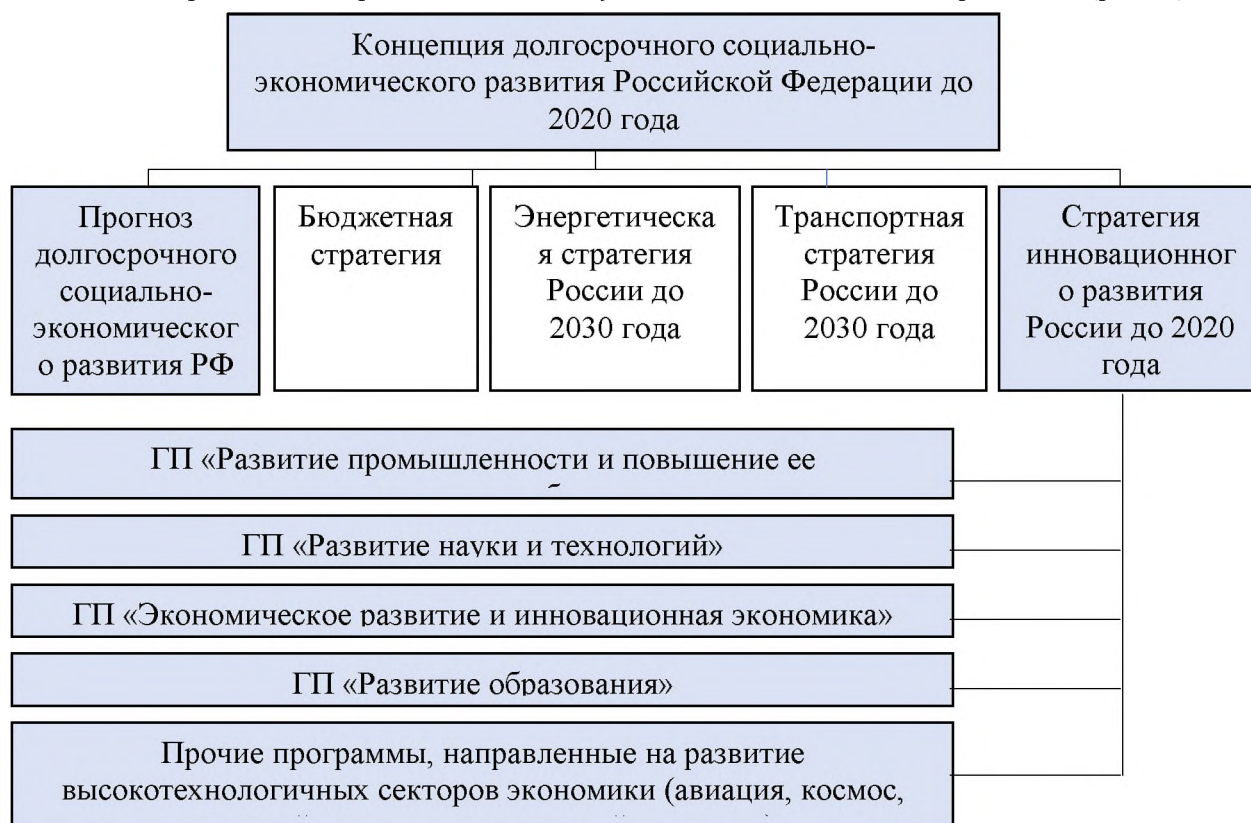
Концепция долгосрочного социально-экономического развития Российской Федерации до 2020 года

Прогноз долгосрочного социально-экономическог о развития РФ

Бюджетная стратегия

Энергетическа я стратегия России до 2030 года

Транспортная стратегия России до 2030 года

Стратегия инновационног о развития России до 2020 года

ГП «Развитие промышленности и повышение ее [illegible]

ГП «Развитие науки и технологий»

ГП «Экономическое развитие и инновационная экономика»

ГП «Развитие образования»

Прочие программы, направленные на развитие высокотехнологичных секторов экономики (авиация, космос, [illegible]